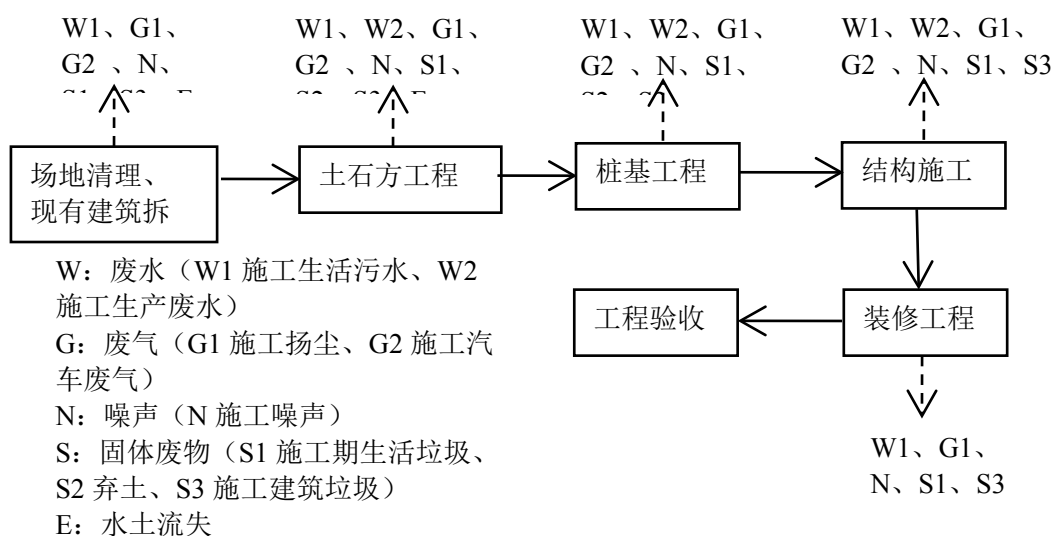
W1、G1、G2 、N、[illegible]

W1、W2、G1、G2 、N、S1、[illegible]

W1、W2、G1、G2 、N、S1、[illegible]

W1、W2、G1、G2 、N、S1、S3

场地清理、现有建筑拆

土石方工程

桩基工程

结构施工

装修工程

工程验收

W1、G1、N、S1、S3

W：废水（W1 施工生活污水、W2 施工生产废水）
G：废气（G1 施工扬尘、G2 施工汽车废气）
N：噪声（N 施工噪声）
S：固体废物（S1 施工期生活垃圾、S2 弃土、S3 施工建筑垃圾）
E：水土流失